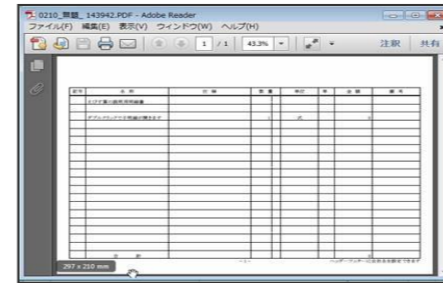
0210_業題_143942.PDF - Adobe Reader

ファイル(F) 編集(E) 表示(V) ウィンドウ(W) ヘルプ(H)

1 / 1 43.3%

注釈 共有

| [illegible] | 名 称 | 仕 様 | 数 量 | 単位 | 単 | 金 額 | 備 考 |
|---|---|---|---|---|---|---|---|
| | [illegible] | | | | | | |
| | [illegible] | | 1 | 式 | | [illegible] | |

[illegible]

297 x 210 mm